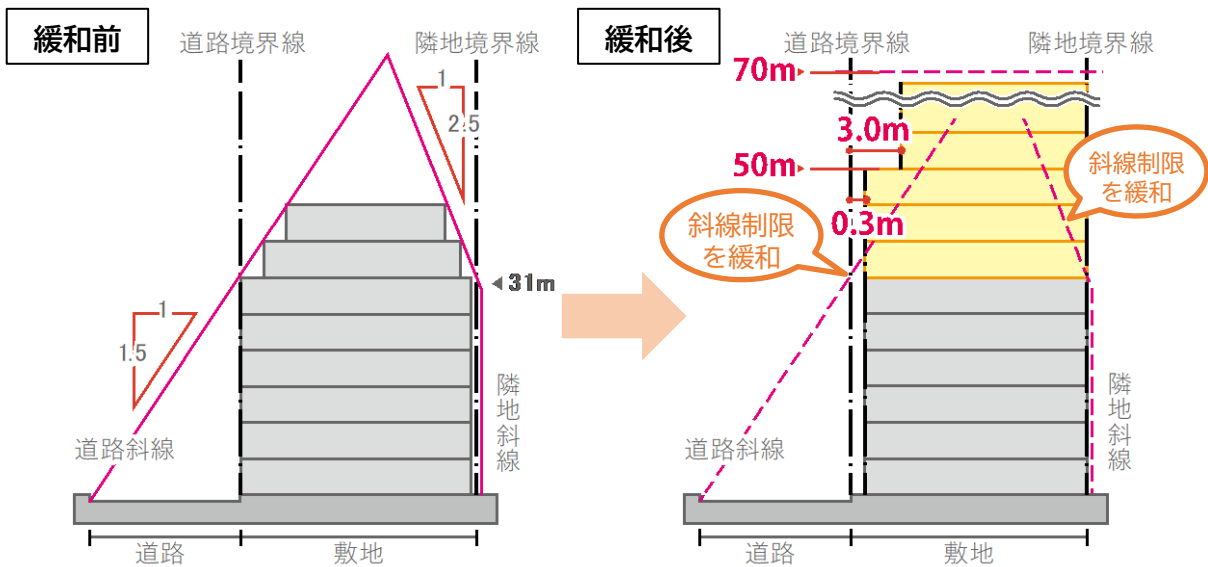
緩和前

道路境界線

隣地境界線

1

2.5

31m

1

1.5

道路斜線

隣地斜線

道路

敷地

緩和後

道路境界線

隣地境界線

70m

3.0m

50m

0.3m

斜線制限を緩和

斜線制限を緩和

道路斜線

隣地斜線

道路

敷地